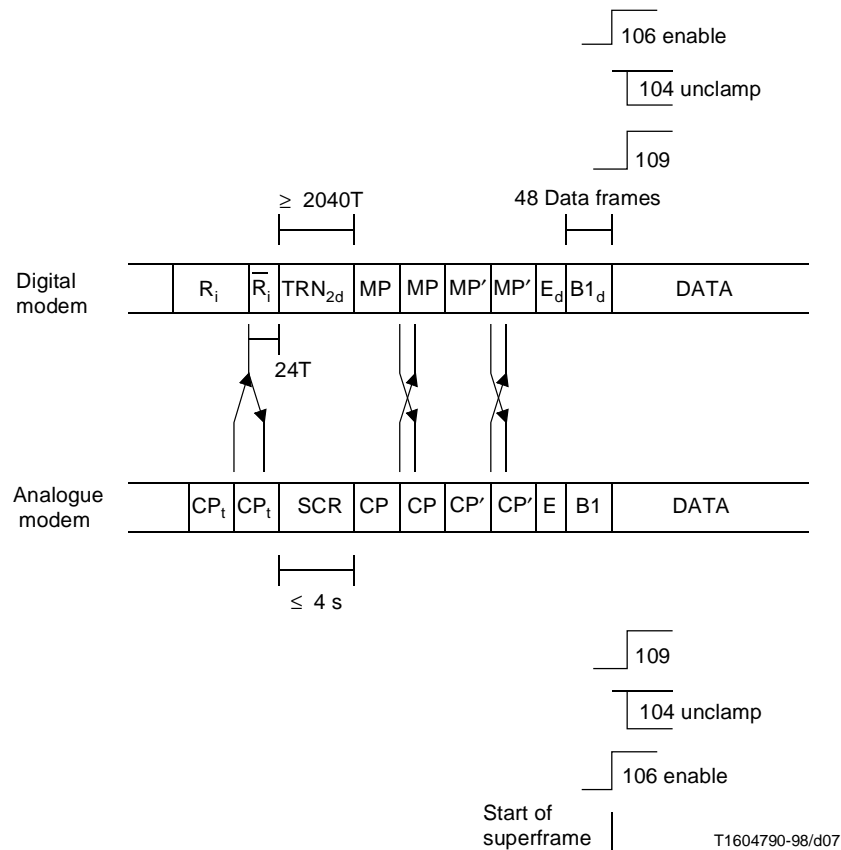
106 enable

104 unclamp

109

$\geq$ 2040T

48 Data frames

Digital modem

| | $R_i$ | $\overline{R}_i$ | $TRN_{2d}$ | MP | MP | MP′ | MP′ | $E_d$ | $B1_d$ | DATA |
|---|---|---|---|---|---|---|---|---|---|---|

24T

Analogue modem

| | $CP_t$ | $CP_t$ | SCR | CP | CP | CP′ | CP′ | E | B1 | DATA |
|---|---|---|---|---|---|---|---|---|---|---|

$\leq$ 4 s

109

104 unclamp

106 enable

Start of superframe

T1604790-98/d07